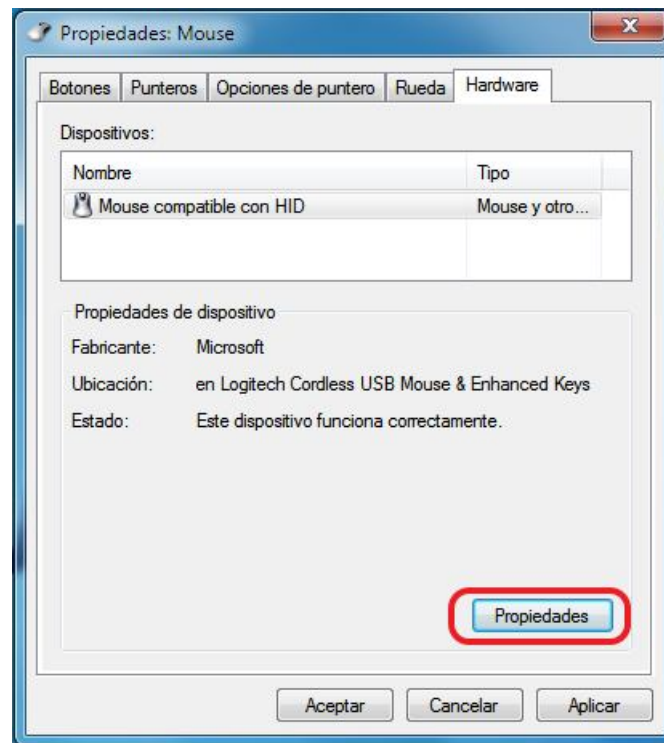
Propiedades: Mouse

Botones | Punteros | Opciones de puntero | Rueda | Hardware

Dispositivos:

| Nombre | Tipo |
|---|---|
| Mouse compatible con HID | Mouse y otro... |

Propiedades de dispositivo

Fabricante: Microsoft

Ubicación: en Logitech Cordless USB Mouse & Enhanced Keys

Estado: Este dispositivo funciona correctamente.

Propiedades

Aceptar | Cancelar | Aplicar